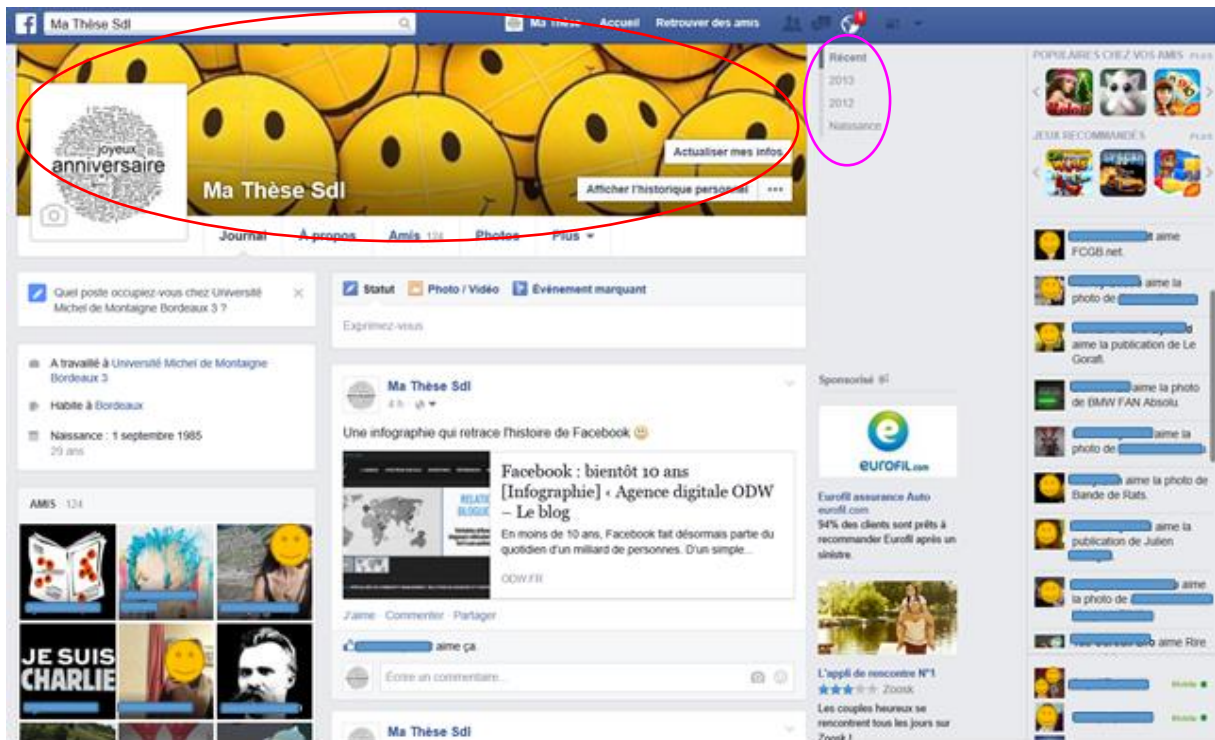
Ma Thèse Sdl

Ma Thèse Accueil Retrouver des amis

joyeux anniversaire

Ma Thèse Sdl

Actualiser mes infos

Afficher l'historique personnel ...

Journal À propos Amis 124 Photos Plus

Récent
2013
2012
Naissance

POPULAIRES CHEZ VOS AMIS PLUS

JEUX RECOMMANDÉS PLUS

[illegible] aime FCGB.net.

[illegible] aime la photo de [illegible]

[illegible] aime la publication de Le Gorafi.

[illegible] aime la photo de BMW FAN Absolu.

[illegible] aime la photo de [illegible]

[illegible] aime la photo de Bande de Rats.

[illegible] aime la publication de Julien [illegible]

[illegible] aime la photo de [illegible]

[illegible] aime Rire

Mobile
Mobile

Quel poste occupiez-vous chez Université Michel de Montaigne Bordeaux 3 ?

A travaillé à Université Michel de Montaigne Bordeaux 3

Habite à Bordeaux

Naissance : 1 septembre 1985
29 ans

AMIS · 124

JE SUIS CHARLIE

Statut Photo / Vidéo Événement marquant

Exprimez-vous

Ma Thèse Sdl
4 h ·

Une infographie qui retrace l'histoire de Facebook

Facebook : bientôt 10 ans [Infographie] « Agence digitale ODW – Le blog

En moins de 10 ans, Facebook fait désormais partie du quotidien d'un milliard de personnes. D'un simple...

ODW.FR

J'aime · Commenter · Partager

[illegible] aime ça

Écrire un commentaire...

Ma Thèse Sdl

Sponsorisé

eurofil.com

Eurofil assurance Auto
eurofil.com
94% des clients sont prêts à recommander Eurofil après un sinistre.

L'appli de rencontre N°1
Zoosk
Les couples heureux se rencontrent tous les jours sur Zoosk !